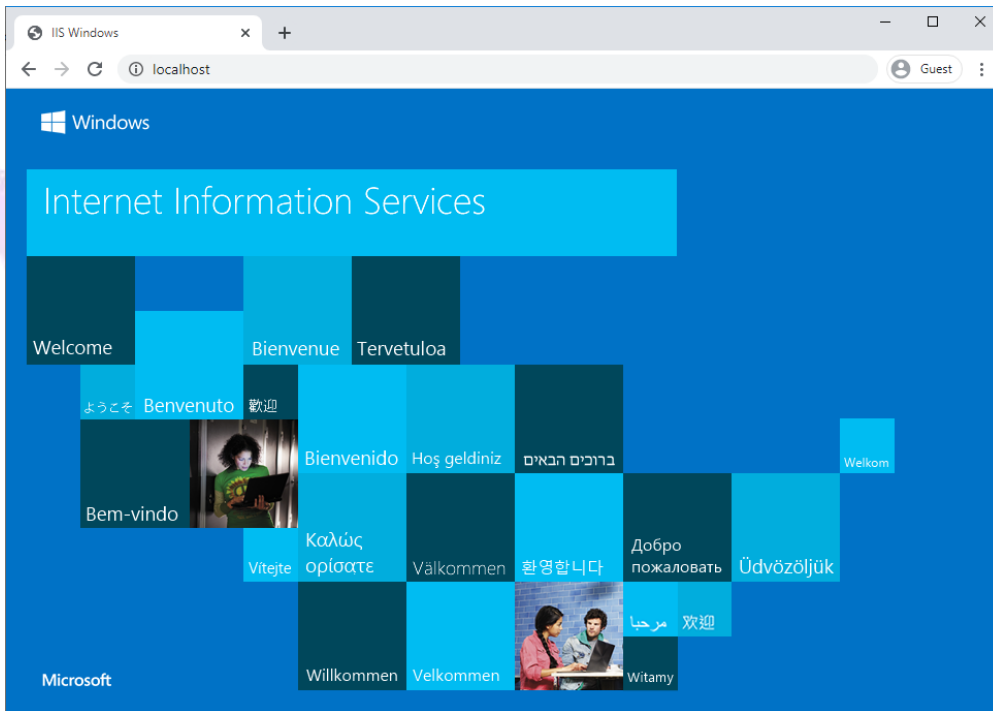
IIS Windows
localhost
Guest

Windows

Internet Information Services

Welcome
Bienvenue
Tervetuloa
ようこそ
Benvenuto
歡迎
Bienvenido
Hoş geldiniz
ברוכים הבאים
Welkom
Bem-vindo
Vítejte
Καλώς ορίσατε
Välkommen
환영합니다
Добро пожаловать
Üdvözöljük
مرحبا
欢迎
Willkommen
Velkommen
Witamy

Microsoft